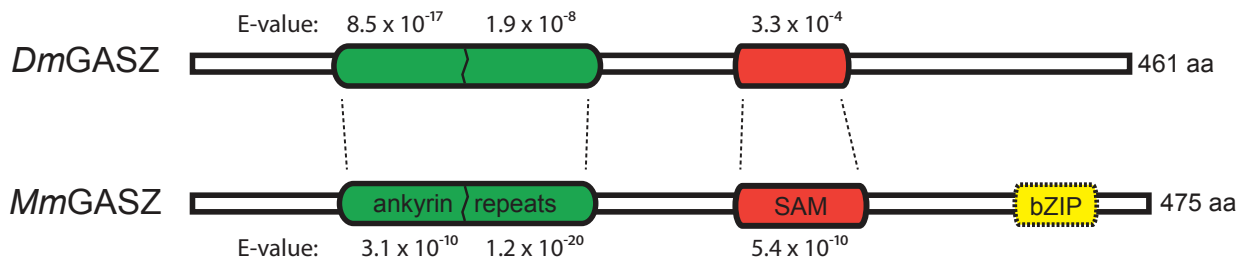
E-value: $8.5 \times 10^{-17}$ $1.9 \times 10^{-8}$ $3.3 \times 10^{-4}$

*Dm*GASZ

461 aa

*Mm*GASZ

ankyrin repeats

SAM

bZIP

475 aa

E-value: $3.1 \times 10^{-10}$ $1.2 \times 10^{-20}$ $5.4 \times 10^{-10}$